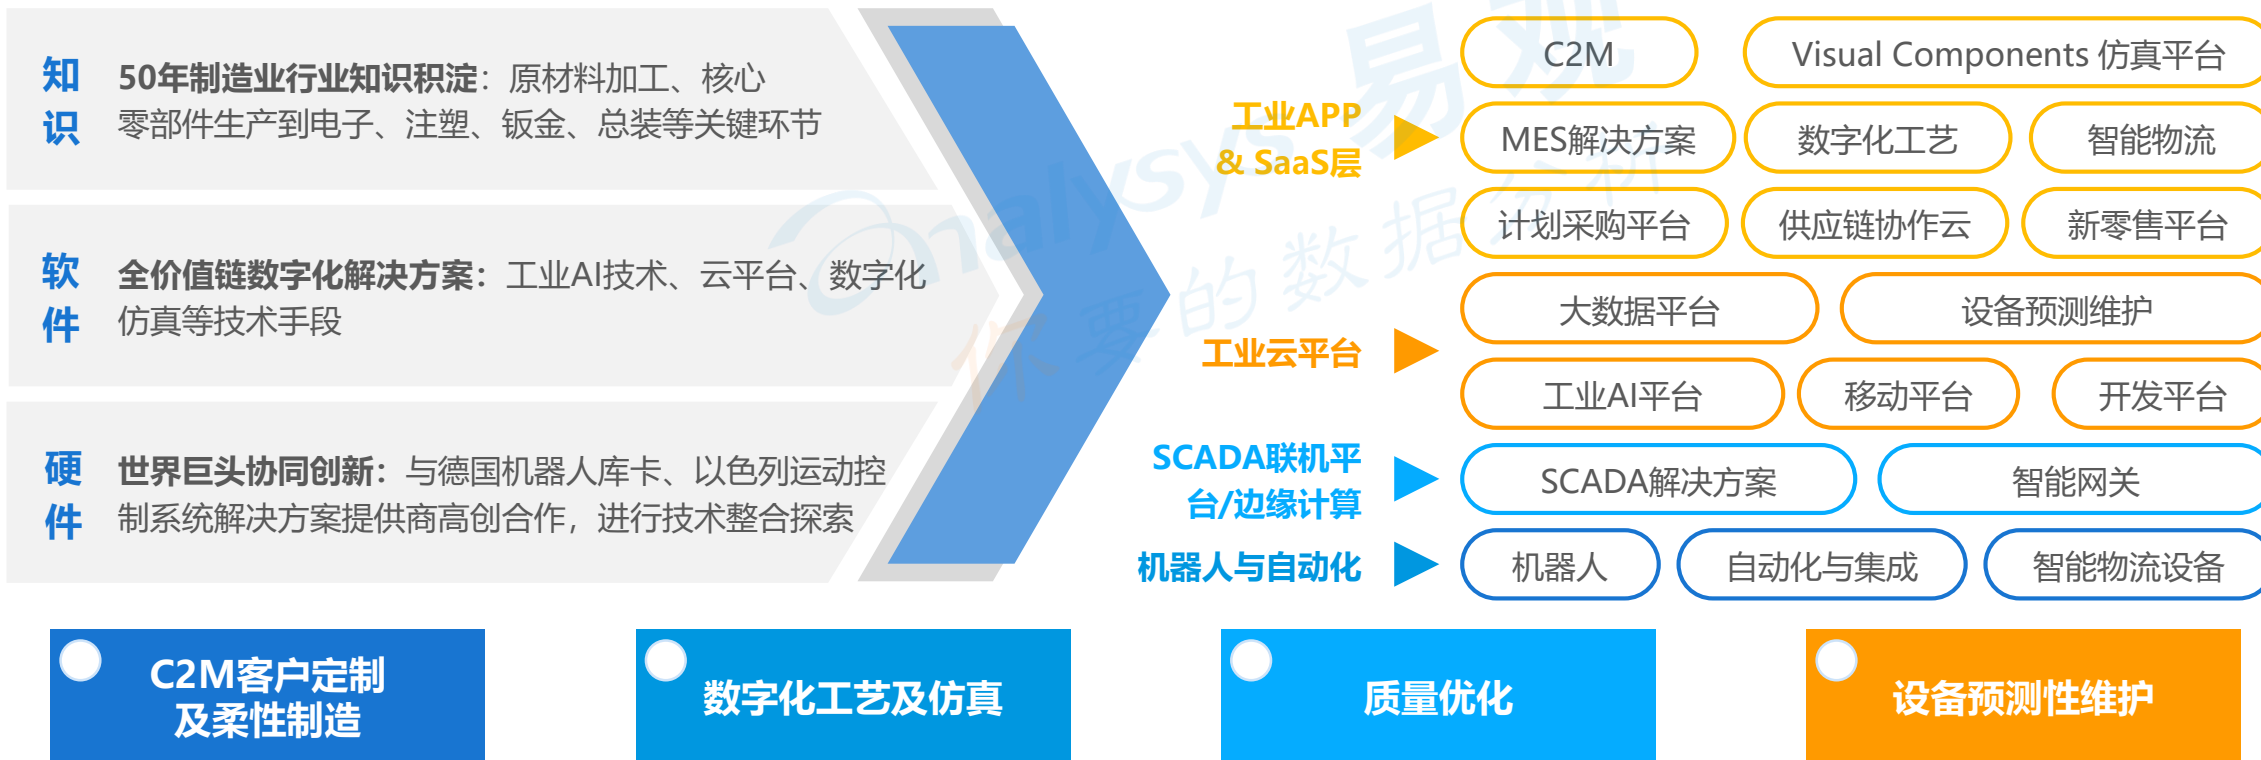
知识 50年制造业行业知识积淀：原材料加工、核心零部件生产到电子、注塑、钣金、总装等关键环节

软件 全价值链数字化解决方案：工业AI技术、云平台、数字化仿真等技术手段

硬件 世界巨头协同创新：与德国机器人库卡、以色列运动控制系统解决方案提供商高创合作，进行技术整合探索

工业APP & SaaS层

C2M | Visual Components 仿真平台
MES解决方案 | 数字化工艺 | 智能物流
计划采购平台 | 供应链协作云 | 新零售平台

工业云平台

大数据平台 | 设备预测维护
工业AI平台 | 移动平台 | 开发平台

SCADA联机平台/边缘计算

SCADA解决方案 | 智能网关

机器人与自动化

机器人 | 自动化与集成 | 智能物流设备

C2M客户定制及柔性制造

数字化工艺及仿真

质量优化

设备预测性维护

Analysys 易观 你要的数据分析